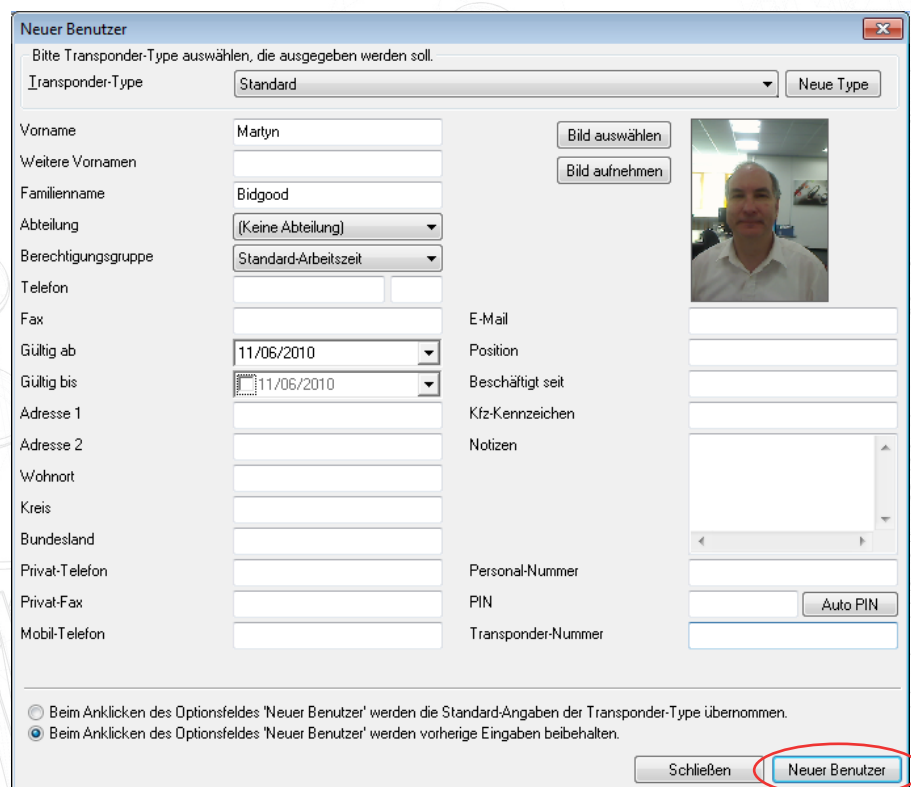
Neuer Benutzer

Bitte Transponder-Type auswählen, die ausgegeben werden soll.

Transponder-Type Standard Neue Type

Vorname Martyn

Weitere Vornamen

Familienname Bidgood

Abteilung (Keine Abteilung)

Berechtigungsgruppe Standard-Arbeitszeit

Telefon

Fax

Gültig ab 11/06/2010

Gültig bis 11/06/2010

Adresse 1

Adresse 2

Wohnort

Kreis

Bundesland

Privat-Telefon

Privat-Fax

Mobil-Telefon

Bild auswählen

Bild aufnehmen

E-Mail

Position

Beschäftigt seit

Kfz-Kennzeichen

Notizen

Personal-Nummer

PIN Auto PIN

Transponder-Nummer

Beim Anklicken des Optionsfeldes 'Neuer Benutzer' werden die Standard-Angaben der Transponder-Type übernommen.

Beim Anklicken des Optionsfeldes 'Neuer Benutzer' werden vorherige Eingaben beibehalten.

Schließen Neuer Benutzer